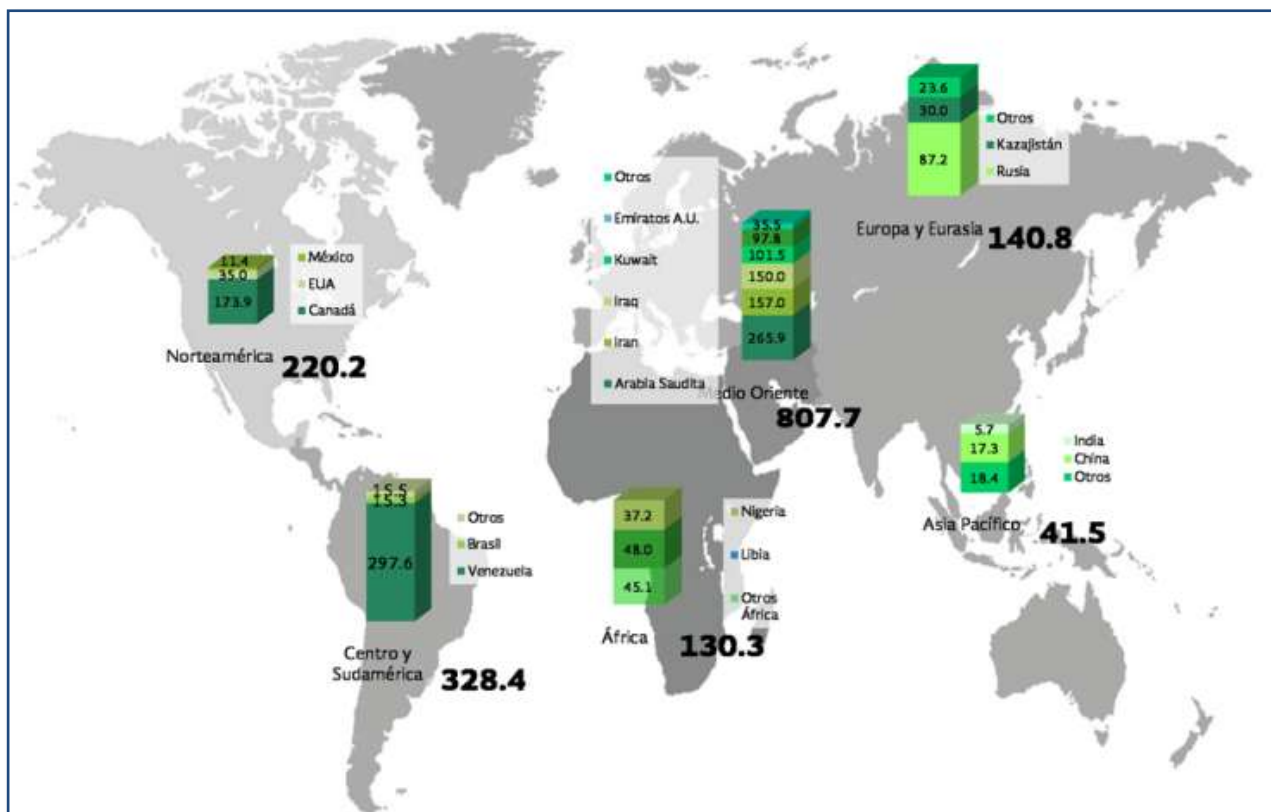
23.6
30.0
87.2
Otros
Kazajistán
Rusia
Europa y Eurasia 140.8

Otros
Emiratos A.U.
Kuwait
Iraq
Iran
Arabia Saudita
35.5
97.8
101.5
150.0
157.0
265.9
Medio Oriente 807.7

11.4
35.0
173.9
México
EUA
Canadá
Norteamérica 220.2

5.7
17.3
18.4
India
China
Otros
Asia Pacífico 41.5

15.5
15.3
297.6
Otros
Brasil
Venezuela
Centro y Sudamérica 328.4

37.2
48.0
45.1
Nigeria
Libia
Otros África
África 130.3